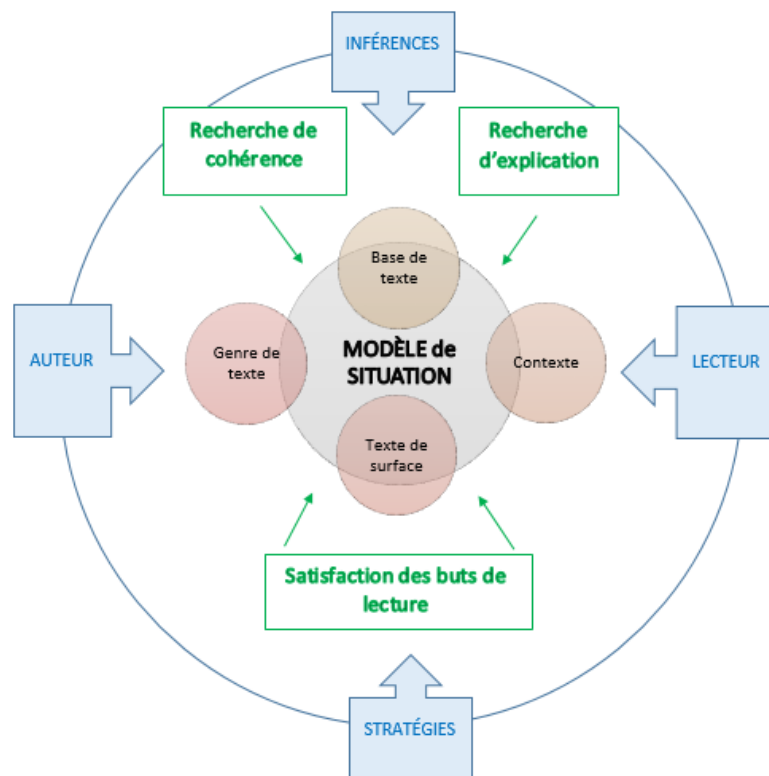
INFÉRENCES

Recherche de cohérence

Recherche d'explication

Base de texte

AUTEUR

Genre de texte

MODÈLE de SITUATION

Contexte

LECTEUR

Texte de surface

Satisfaction des buts de lecture

STRATÉGIES